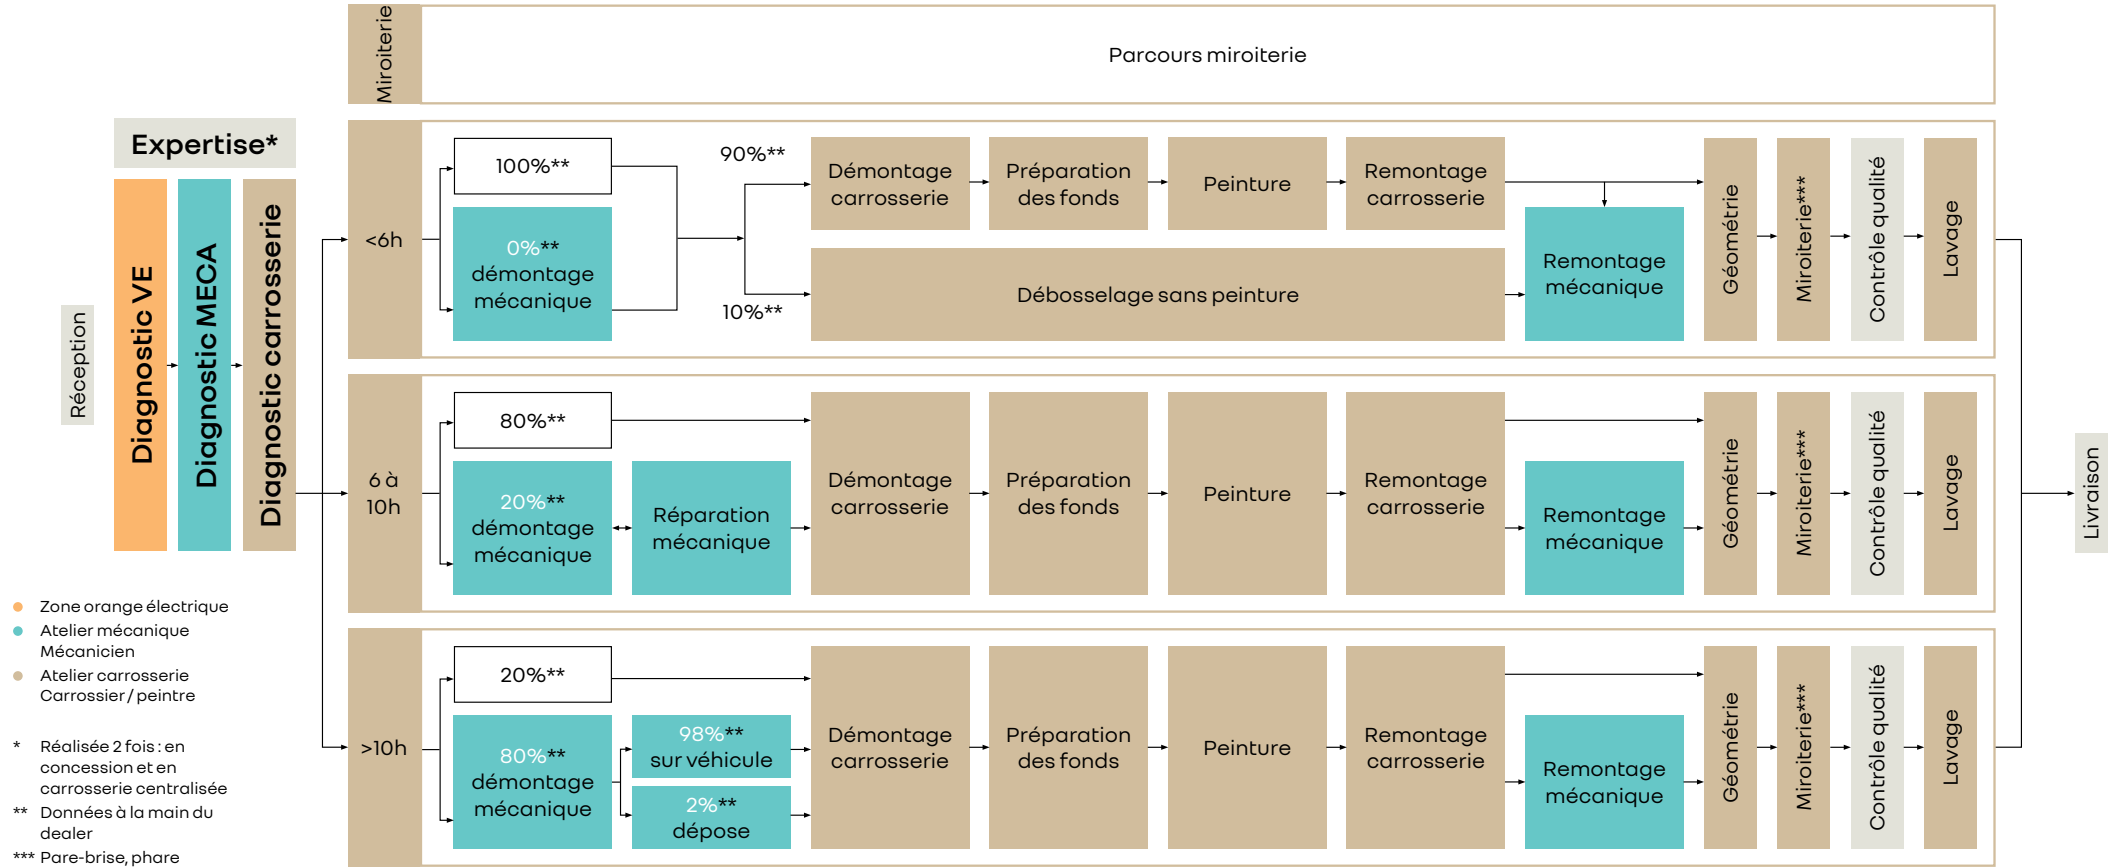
Miroiterie

Parcours miroiterie

Expertise*

Réception

Diagnostic VE

Diagnostic MECA

Diagnostic carrosserie

<6h

100%**

0%** démontage mécanique

90%**

10%**

Démontage carrosserie

Préparation des fonds

Peinture

Remontage carrosserie

Débosselage sans peinture

Remontage mécanique

Géométrie

Miroiterie***

Contrôle qualité

Lavage

6 à 10h

80%**

20%** démontage mécanique

Réparation mécanique

Démontage carrosserie

Préparation des fonds

Peinture

Remontage carrosserie

Remontage mécanique

Géométrie

Miroiterie***

Contrôle qualité

Lavage

>10h

20%**

80%** démontage mécanique

98%** sur véhicule

2%** dépose

Démontage carrosserie

Préparation des fonds

Peinture

Remontage carrosserie

Remontage mécanique

Géométrie

Miroiterie***

Contrôle qualité

Lavage

Livraison

Zone orange électrique

Atelier mécanique Mécanicien

Atelier carrosserie Carrossier / peintre

* Réalisée 2 fois : en concession et en carrosserie centralisée

** Données à la main du dealer

*** Pare-brise, phare